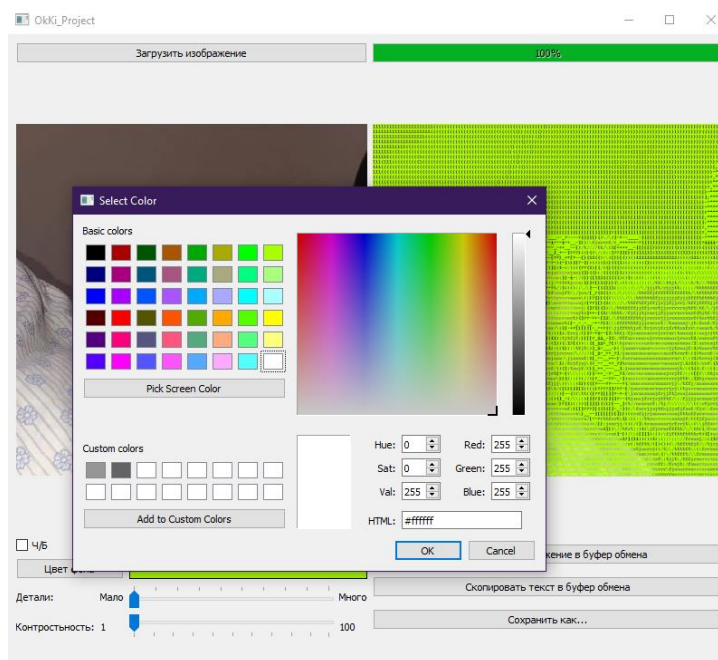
OkKi_Project

Загрузить изображение

100%

Select Color

Basic colors

Pick Screen Color

Custom colors

Add to Custom Colors

Hue: 0
Sat: 0
Val: 255
Red: 255
Green: 255
Blue: 255
HTML: #ffffff

OK
Cancel

Ч/Б

Цвет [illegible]

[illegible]жение в буфер обмена

Детали: Мало Много

Скопировать текст в буфер обмена

Контрастность: 1 100

Сохранить как...